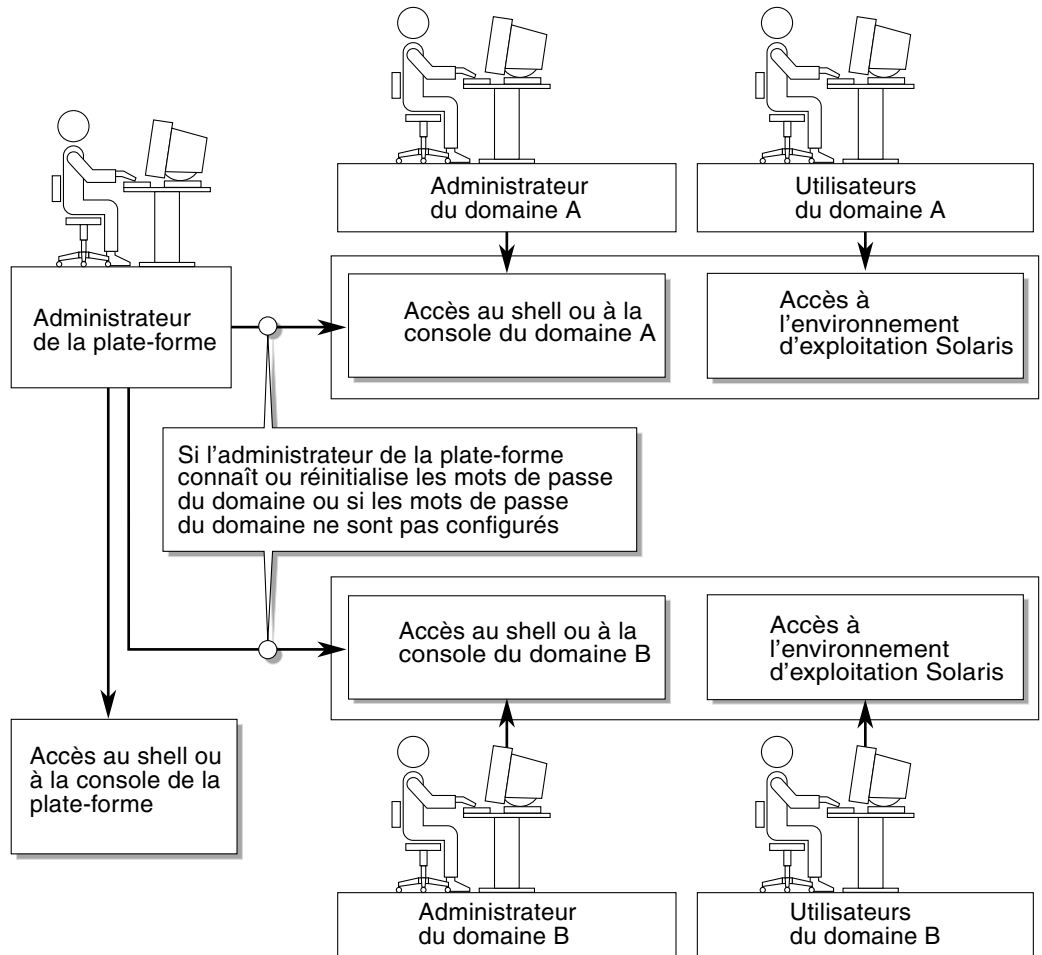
Administrateur du domaine A

Utilisateurs du domaine A

Administrateur de la plate-forme

Accès au shell ou à la console du domaine A

Accès à l'environnement d'exploitation Solaris

Si l'administrateur de la plate-forme connaît ou réinitialise les mots de passe du domaine ou si les mots de passe du domaine ne sont pas configurés

Accès au shell ou à la console du domaine B

Accès à l'environnement d'exploitation Solaris

Accès au shell ou à la console de la plate-forme

Administrateur du domaine B

Utilisateurs du domaine B